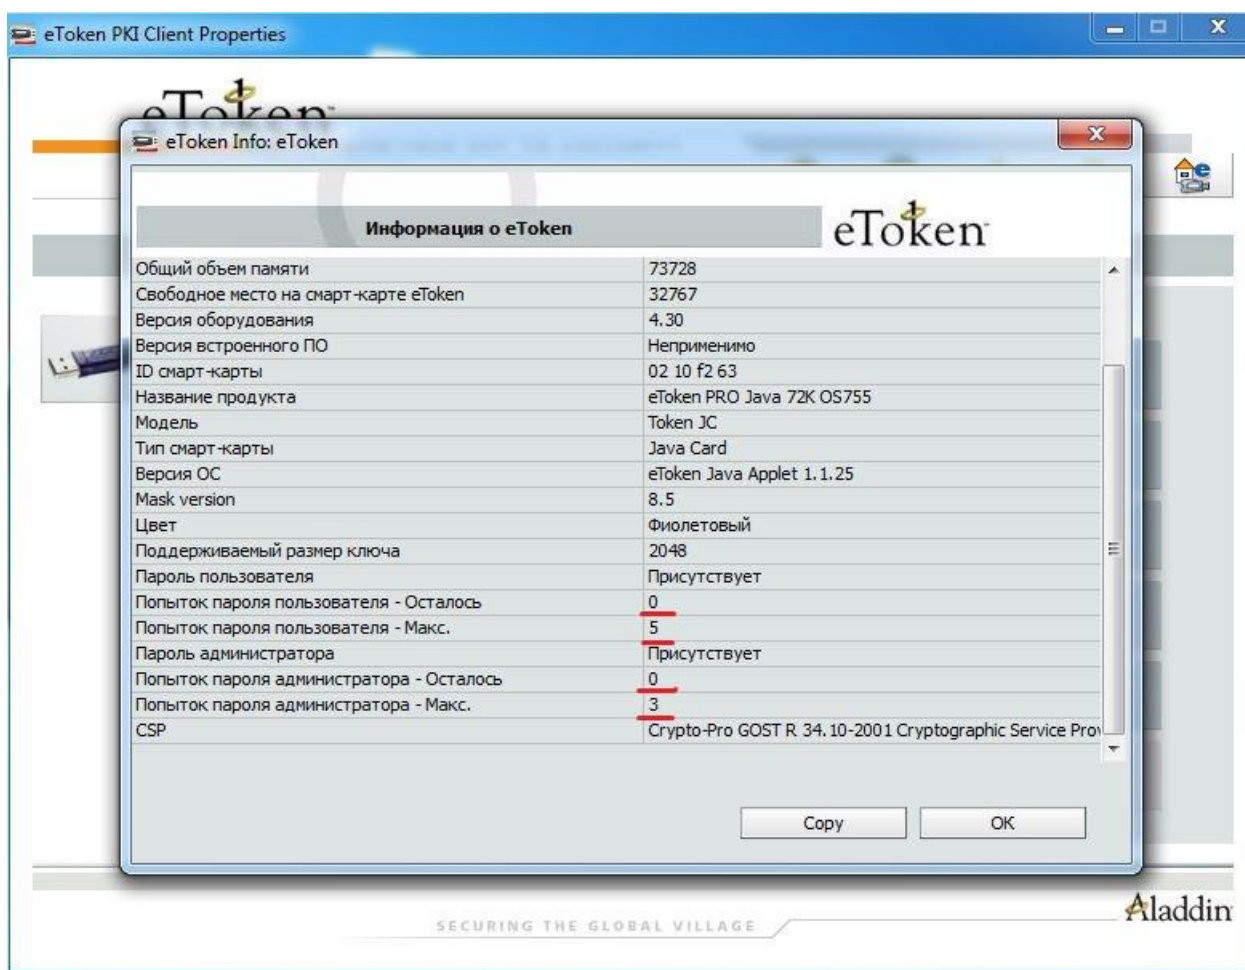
eToken PKI Client Properties

eToken Info: eToken

Информация о eToken

eToken

| | |
|---|---|
| Общий объем памяти | 73728 |
| Свободное место на смарт-карте eToken | 32767 |
| Версия оборудования | 4.30 |
| Версия встроенного ПО | Неприменимо |
| ID смарт-карты | 02 10 f2 63 |
| Название продукта | eToken PRO Java 72K OS755 |
| Модель | Token JC |
| Тип смарт-карты | Java Card |
| Версия ОС | eToken Java Applet 1.1.25 |
| Mask version | 8.5 |
| Цвет | Фиолетовый |
| Поддерживаемый размер ключа | 2048 |
| Пароль пользователя | Присутствует |
| Попыток пароля пользователя - Осталось | 0 |
| Попыток пароля пользователя - Макс. | 5 |
| Пароль администратора | Присутствует |
| Попыток пароля администратора - Осталось | 0 |
| Попыток пароля администратора - Макс. | 3 |
| CSP | Crypto-Pro GOST R 34.10-2001 Cryptographic Service Prov |

Copy

OK

SECURING THE GLOBAL VILLAGE

Aladdin